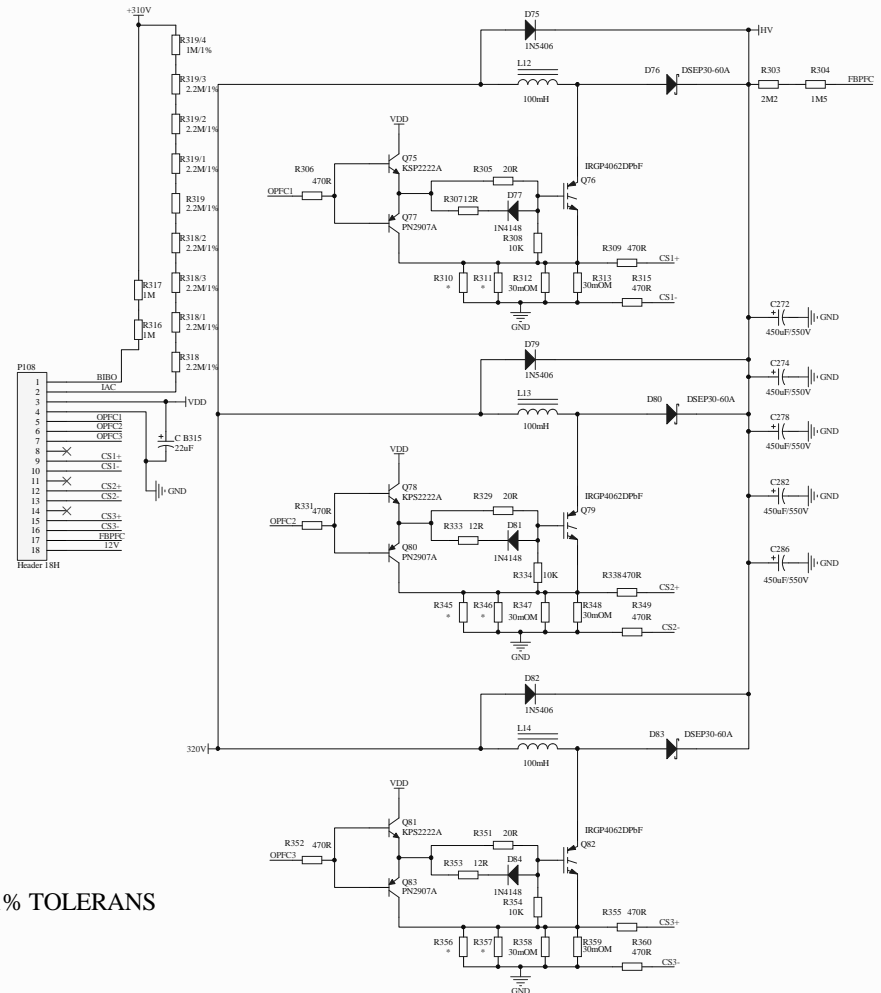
+310V
R319/4 1M/1%
R319/3 2.2M/1%
R319/2 2.2M/1%
R319/1 2.2M/1%
R319 2.2M/1%
R318/2 2.2M/1%
R318/3 2.2M/1%
R318/1 2.2M/1%
R318 2.2M/1%
R317 1M
R316 1M
D75 1N5406
HV
L12 100mH
D76 DSEP30-60A
R303 2M2
R304 1M5
FBPFC
VDD
R306 470R
OPFC1
Q75 KSP2222A
R305 20R
IRGP4062DPbF
Q76
R30712R
D77 1N4148
Q77 PN2907A
R308 10K
R309 470R
CS1+
R310 *
R311 *
R312 30mOM
R313 30mOM
R315 470R
CS1-
GND
C272 450uF/550V GND
D79 1N5406
C274 450uF/550V GND
L13 100mH
D80 DSEP30-60A
C278 450uF/550V GND
P108
1 BIBO
2 IAC
3 VDD
4
5 OPFC1
6 OPFC2
7 OPFC3
8
9 CS1+
10 CS1-
11
12 CS2+
13 CS2-
14
15 CS3+
16 CS3-
17 FBPFC
18 12V
Header 18H
C B315 22uF
GND
VDD
Q78 KPS2222A
R331 470R
OPFC2
R329 20R
IRGP4062DPbF
Q79
R333 12R
D81
1N4148
Q80 PN2907A
R334 10K
R338470R
CS2+
R345 *
R346 *
R347 30mOM
R348 30mOM
R349 470R
CS2-
GND
C282 450uF/550V GND
C286 450uF/550V GND
D82 1N5406
320V
L14 100mH
D83 DSEP30-60A
VDD
Q81 KPS2222A
R352 470R
OPFC3
R351 20R
IRGP4062DPbF
Q82
R353 12R
D84 1N4148
Q83 PN2907A
R354 10K
% TOLERANS
R355 470R
CS3+
R356 *
R357 *
R358 30mOM
R359 30mOM
R360 470R
CS3-
GND